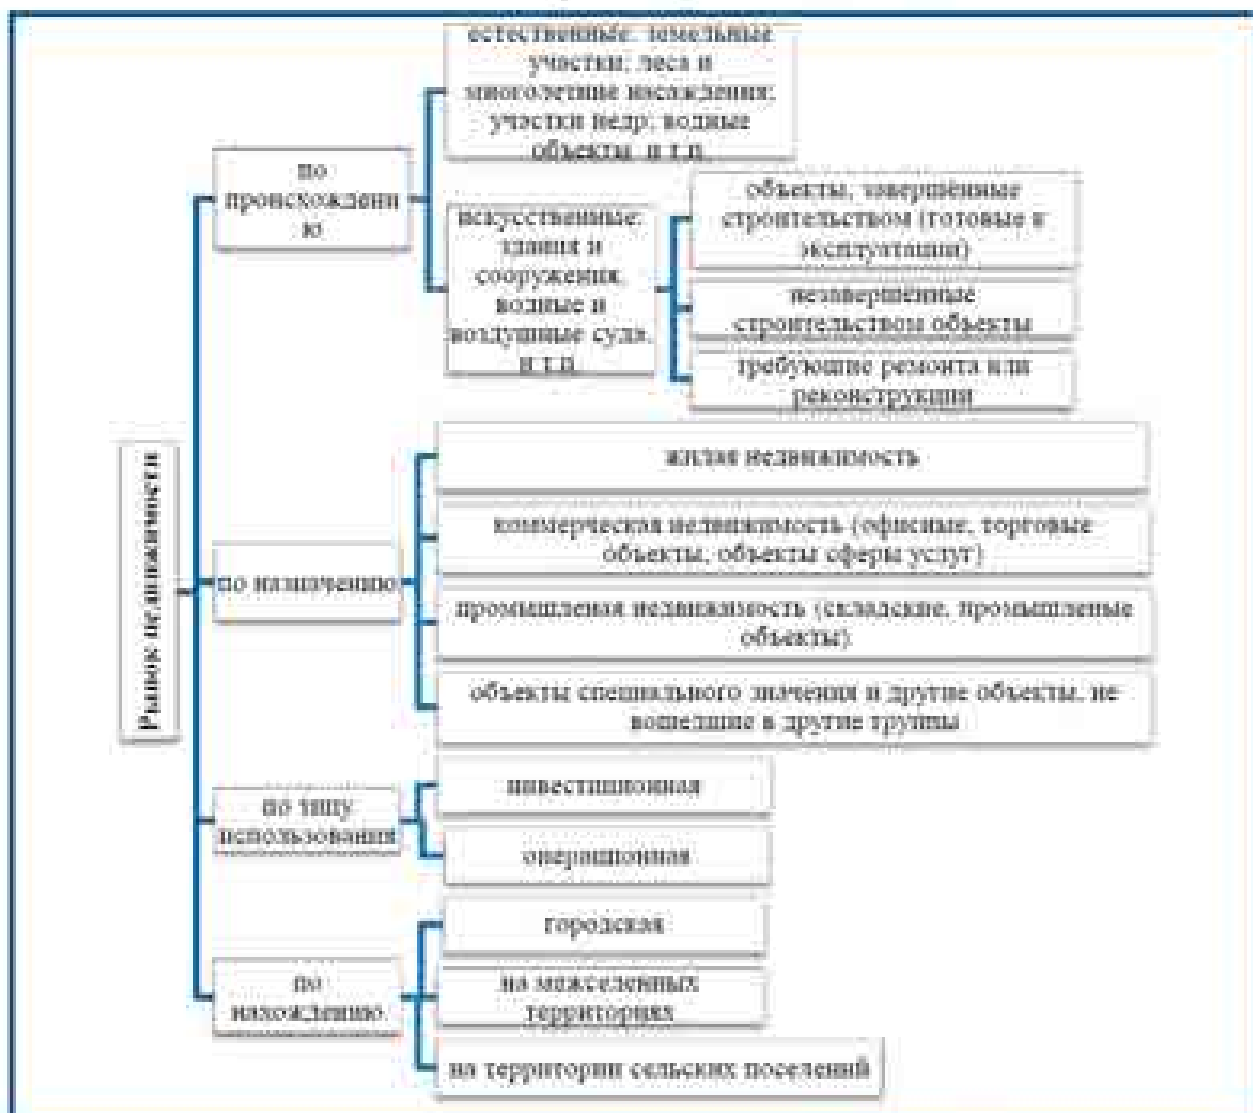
Рынок недвижимости

по происхождению

естественные: земельные участки; леса и многолетние насаждения; участки недр; водные объекты, и т.п.

искусственные: здания и сооружения, водные и воздушные суда, и т.п.

объекты, завершённые строительством (готовые к эксплуатации)

незавершённые строительством объекты

требующие ремонта или реконструкции

по назначению

жилая недвижимость

коммерческая недвижимость (офисные, торговые объекты, объекты сферы услуг)

промышленая недвижимость (складские, промышленые объекты)

объекты специального значения и другие объекты, не вошедшие в другие группы

по типу использования

инвестиционная

операционная

по нахождению

городская

на межселенных территориях

на территории сельских поселений